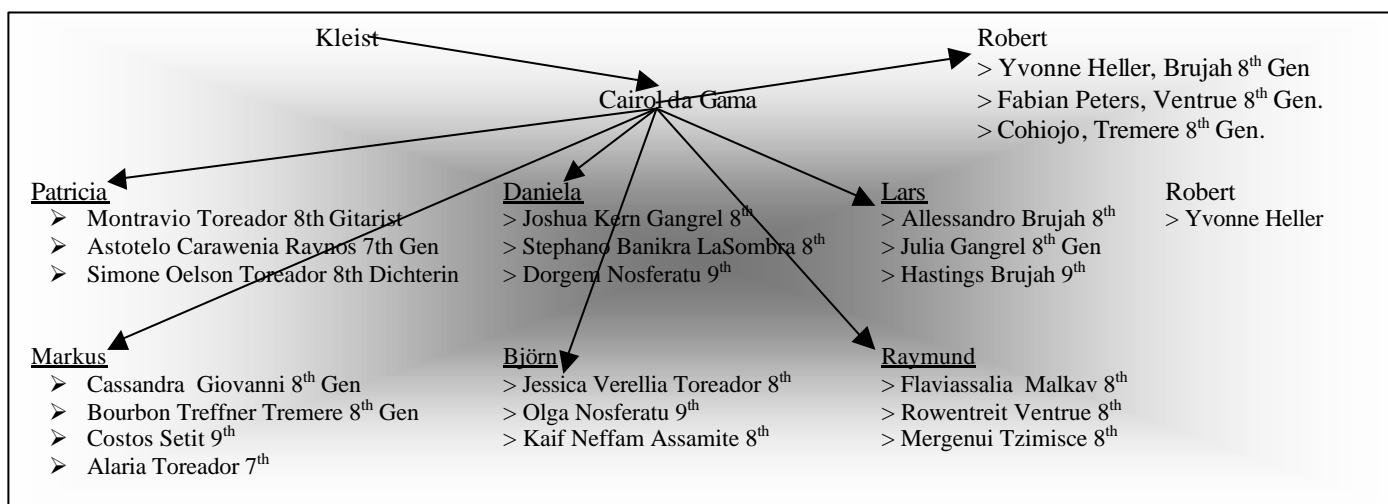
Kleist

Cairol da Gama

Robert
> Yvonne Heller, Brujah 8$^{th}$ Gen
> Fabian Peters, Ventrue 8$^{th}$ Gen.
> Cohiojo, Tremere 8$^{th}$ Gen.

Patricia
➢ Montravio Toreador 8th Gitarist
➢ Astotelo Carawenia Raynos 7th Gen
➢ Simone Oelson Toreador 8th Dichterin

Daniela
> Joshua Kern Gangrel 8$^{th}$
> Stephano Banikra LaSombra 8$^{th}$
> Dorgem Nosferatu 9$^{th}$

Lars
> Allessandro Brujah 8$^{th}$
> Julia Gangrel 8$^{th}$ Gen
> Hastings Brujah 9$^{th}$

Robert
> Yvonne Heller

Markus
➢ Cassandra Giovanni 8$^{th}$ Gen
➢ Bourbon Treffner Tremere 8$^{th}$ Gen
➢ Costos Setit 9$^{th}$
➢ Alaria Toreador 7$^{th}$

Björn
> Jessica Verellia Toreador 8$^{th}$
> Olga Nosferatu 9$^{th}$
> Kaif Neffam Assamite 8$^{th}$

Raymund
> Flaviassalia Malkav 8$^{th}$
> Rowentreit Ventrue 8$^{th}$
> Mergenui Tzimisce 8$^{th}$